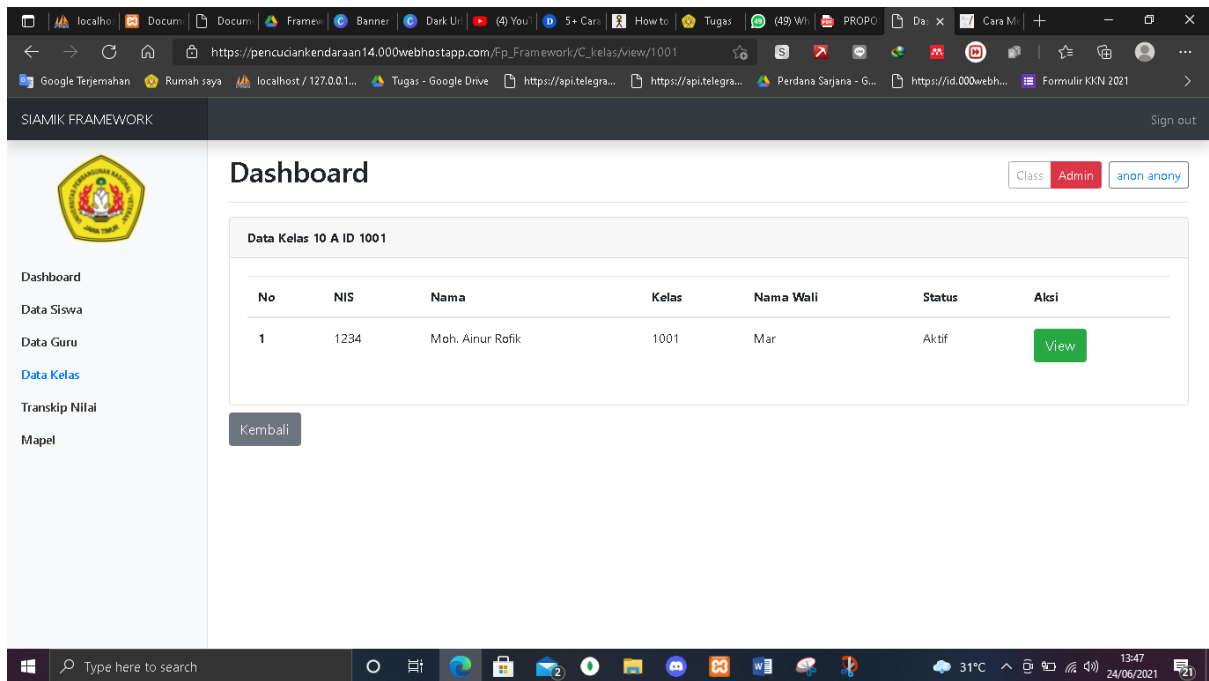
localho | Docum | Docum | Framew | Banner | Dark Ur | (4) You | 5+ Cara | How to | Tugas | (49) Wh | PROPO | Da × | Cara M | +

https://pencuciankendaraan14.000webhostapp.com/Fp_Framework/C_kelas/view/1001

Google Terjemahan | Rumah saya | localhost / 127.0.0.1... | Tugas - Google Drive | https://api.telegra... | https://api.telegra... | Perdana Sarjana - G... | https://id.000webh... | Formulir KKN 2021

SIAMIK FRAMEWORK

Sign out

Dashboard

Class | Admin | anon anony

Dashboard
Data Siswa
Data Guru
Data Kelas
Transkip Nilai
Mapel

Data Kelas 10 A ID 1001

| No | NIS | Nama | Kelas | Nama Wali | Status | Aksi |
|---|---|---|---|---|---|---|
| 1 | 1234 | Moh. Ainur Rofik | 1001 | Mar | Aktif | View |

Kembali

Type here to search

31°C 13:47 24/06/2021 21